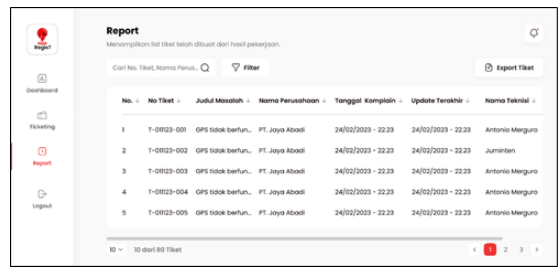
Regis?

Dashboard

Ticketing

Report

Logout

Report

Menampilkan list tiket telah dibuat dari hasil pekerjaan

Cari No. Tiket, Nama Perus...

Filter

Export Tiket

| No. | No Tiket | Judul Masalah | Nama Perusahaan | Tanggal Komplain | Update Terakhir | Nama Teknisi |
|---|---|---|---|---|---|---|
| 1 | T-011123-001 | GPS tidak berfun... | PT. Jaya Abadi | 24/02/2023 - 22.23 | 24/02/2023 - 22.23 | Antonio Merguro |
| 2 | T-011123-002 | GPS tidak berfun... | PT. Jaya Abadi | 24/02/2023 - 22.23 | 24/02/2023 - 22.23 | Juminten |
| 3 | T-011123-003 | GPS tidak berfun... | PT. Jaya Abadi | 24/02/2023 - 22.23 | 24/02/2023 - 22.23 | Antonio Merguro |
| 4 | T-011123-004 | GPS tidak berfun... | PT. Jaya Abadi | 24/02/2023 - 22.23 | 24/02/2023 - 22.23 | Antonio Merguro |
| 5 | T-011123-005 | GPS tidak berfun... | PT. Jaya Abadi | 24/02/2023 - 22.23 | 24/02/2023 - 22.23 | Antonio Merguro |

10

10 dari 80 Tiket

1 2 3